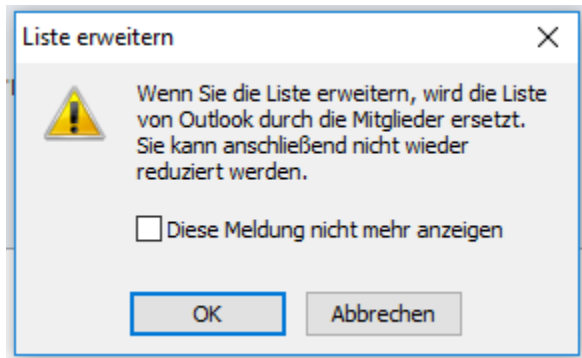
Liste erweitern

Wenn Sie die Liste erweitern, wird die Liste von Outlook durch die Mitglieder ersetzt. Sie kann anschließend nicht wieder reduziert werden.

Diese Meldung nicht mehr anzeigen

OK

Abbrechen